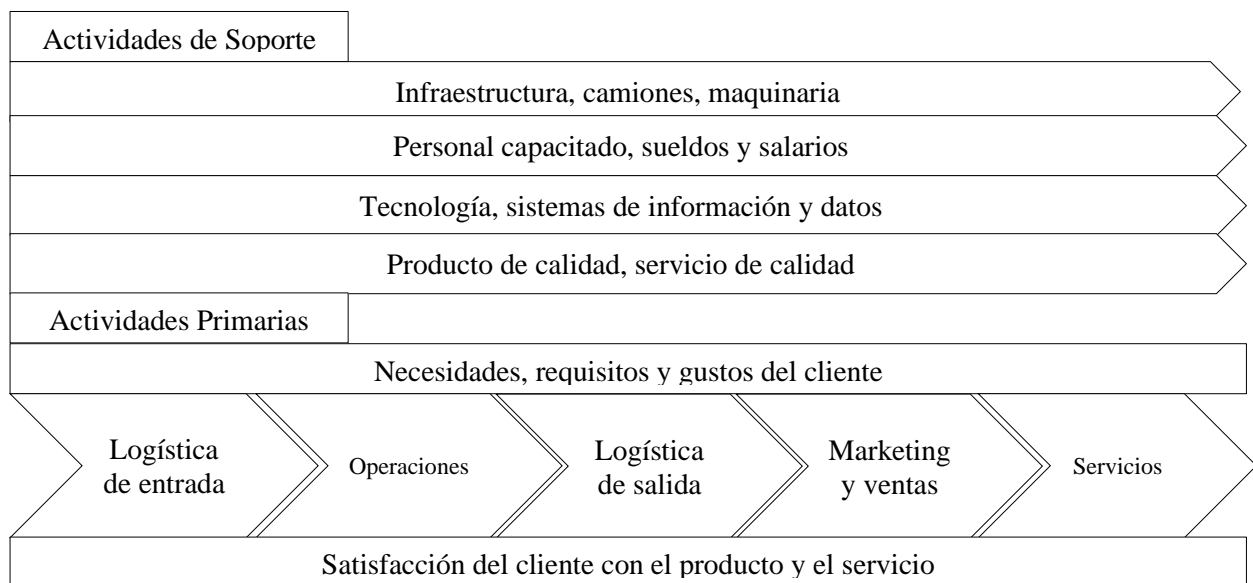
Actividades de Soporte

Infraestructura, camiones, maquinaria

Personal capacitado, sueldos y salarios

Tecnología, sistemas de información y datos

Producto de calidad, servicio de calidad

Actividades Primarias

Necesidades, requisitos y gustos del cliente

Logística de entrada

Operaciones

Logística de salida

Marketing y ventas

Servicios

Satisfacción del cliente con el producto y el servicio